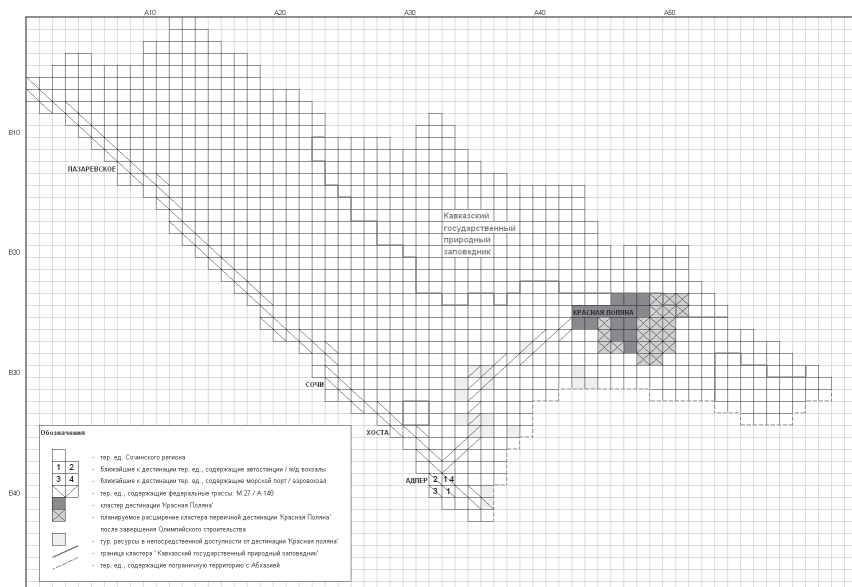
A10 A20 A30 A40 A50

B10

B20

B30

B40

ЛАЗАРЕВСКОЕ

Кавказский государственный природный заповедник

КРАСНАЯ ПОЛЯНА

СОЧИ

ХОСТА

АДЛЕР 2 1 4
3 1

Обозначения

- тер. ед. Сочинского региона

1 2 - ближайшие к дестинации тер. ед., содержащие автостанции / ж/д вокзалы

3 4 - ближайшие к дестинации тер. ед., содержащие морской порт / аэровокзал

- тер. ед., содержащие федеральные трассы: М 27 / А 148

- кластер дестинации 'Красная Поляна'

- планируемое расширение кластера первичной дестинации 'Красная Поляна' после завершения Олимпийского строительства

- тур. ресурсы в непосредственной доступности от дестинации 'Красная Поляна'

- граница кластера ' Кавказский государственный природный заповедник'

- тер. ед., содержащие пограничную территорию с Абхазией